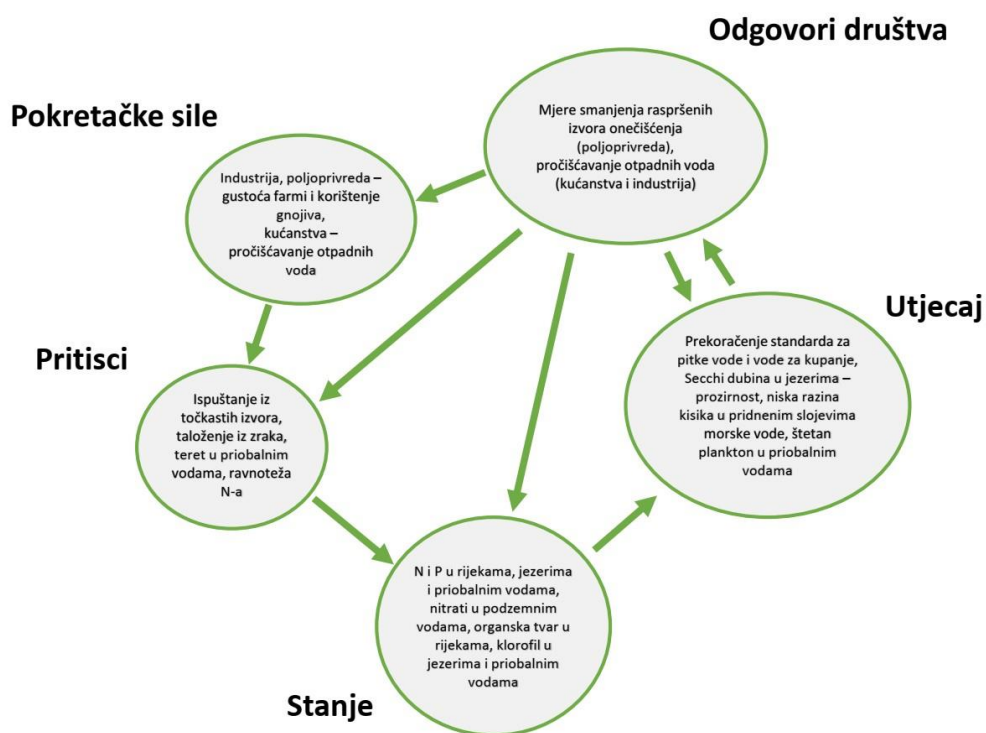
Odgovori društva

Mjere smanjenja raspršenih izvora onečišćenja (poljoprivreda), pročišćavanje otpadnih voda (kućanstva i industrija)

Pokretačke sile

Industrija, poljoprivreda – gustoća farmi i korištenje gnojiva, kućanstva – pročišćavanje otpadnih voda

Utjecaj

Prekoračenje standarda za pitke vode i vode za kupanje, Secchi dubina u jezerima – prozirnost, niska razina kisika u pridnenim slojevima morske vode, štetan plankton u priobalnim vodama

Pritisci

Ispuštanje iz točkastih izvora, taloženje iz zraka, teret u priobalnim vodama, ravnoteža N-a

N i P u rijekama, jezerima i priobalnim vodama, nitrati u podzemnim vodama, organska tvar u rijekama, klorofil u jezerima i priobalnim vodama

Stanje